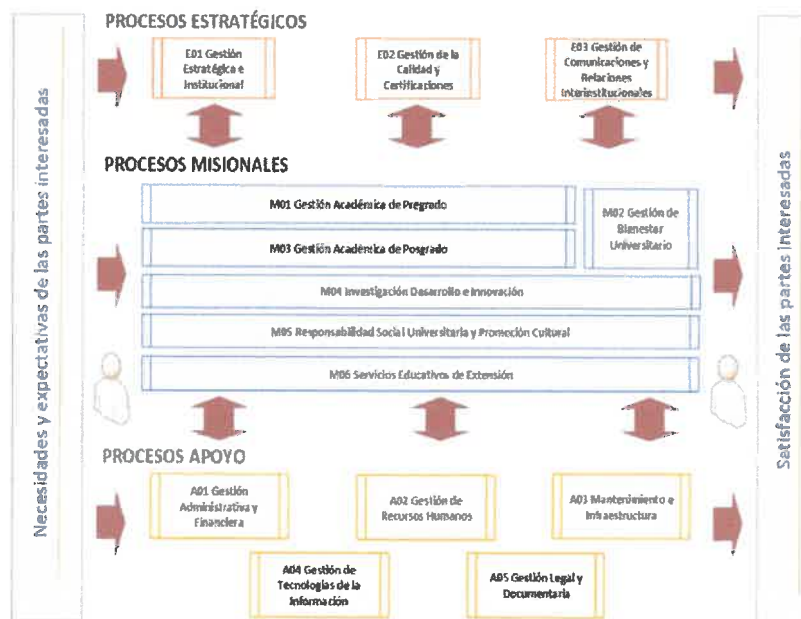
Necesidades y expectativas de las partes interesadas

PROCESOS ESTRATÉGICOS

E01 Gestión Estratégica e Institucional

E02 Gestión de la Calidad y Certificaciones

E03 Gestión de Comunicaciones y Relaciones Interinstitucionales

PROCESOS MISIONALES

M01 Gestión Académica de Pregrado

M03 Gestión Académica de Posgrado

M02 Gestión de Bienestar Universitario

M04 Investigación Desarrollo e Innovación

M05 Responsabilidad Social Universitaria y Promoción Cultural

M06 Servicios Educativos de Extensión

PROCESOS APOYO

A01 Gestión Administrativa y Financiera

A02 Gestión de Recursos Humanos

A03 Mantenimiento e Infraestructura

A04 Gestión de Tecnologías de la Información

A05 Gestión Legal y Documentaria

Satisfacción de las partes interesadas